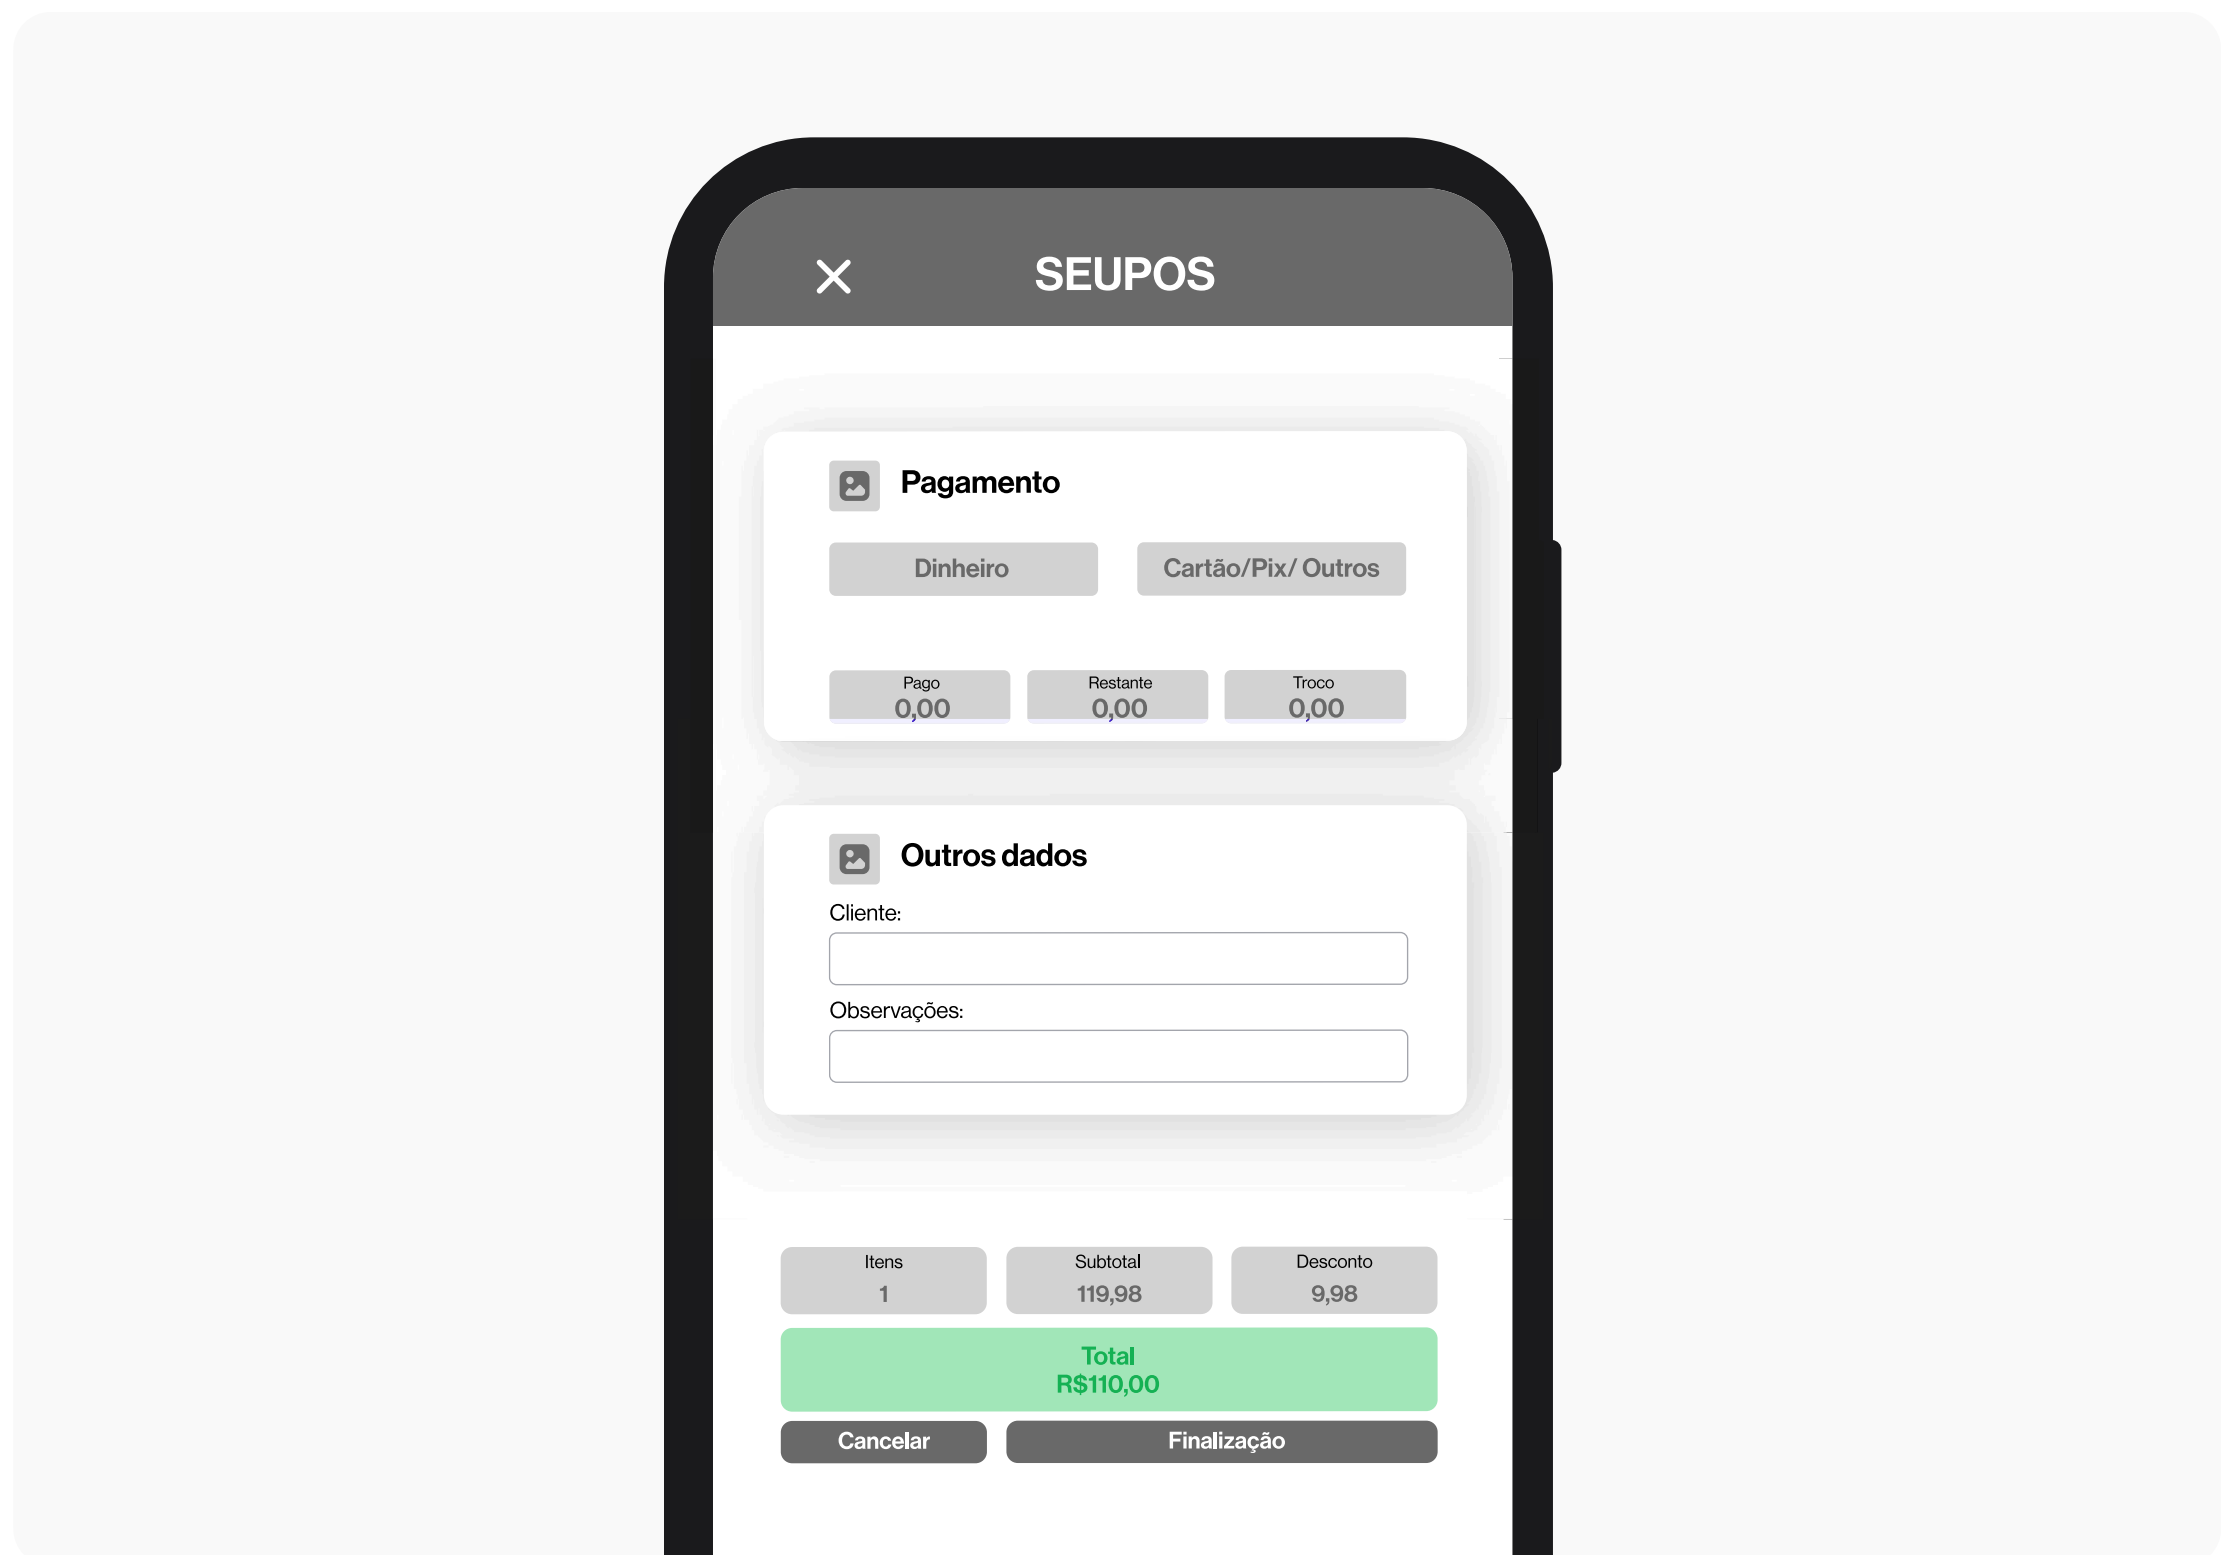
SEUPOS

Pagamento

Dinheiro

Cartão/Pix/ Outros

Pago
0,00

Restante
0,00

Troco
0,00

Outros dados

Cliente:

Observações:

Itens
1

Subtotal
119,98

Desconto
9,98

Total
R$110,00

Cancelar

Finalização